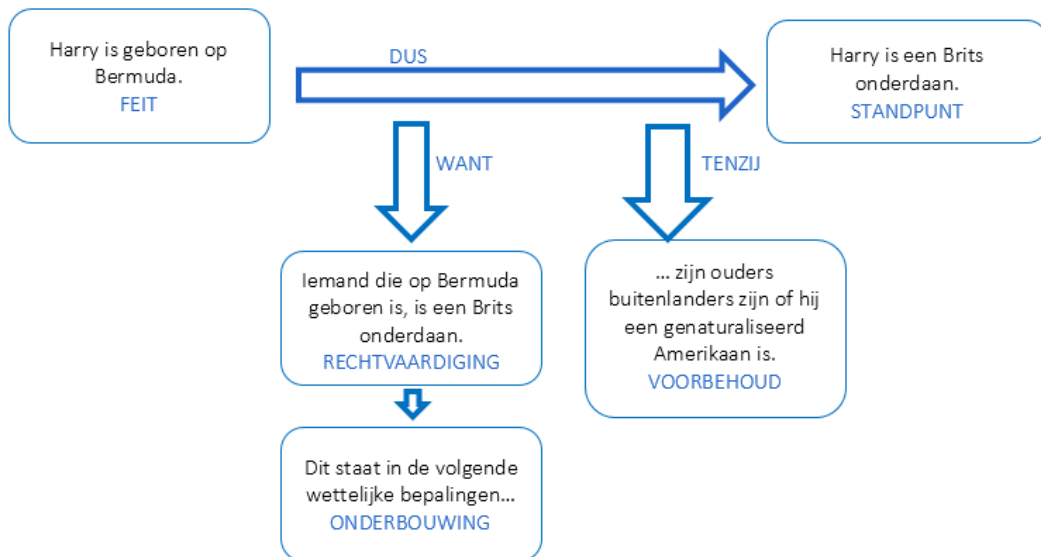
Harry is geboren op Bermuda.
FEIT

DUS

Harry is een Brits onderdaan.
STANDPUNT

WANT

TENZIJ

Iemand die op Bermuda geboren is, is een Brits onderdaan.
RECHTVAARDIGING

… zijn ouders buitenlanders zijn of hij een genaturaliseerd Amerikaan is.
VOORBEHOUD

Dit staat in de volgende wettelijke bepalingen…
ONDERBOUWING